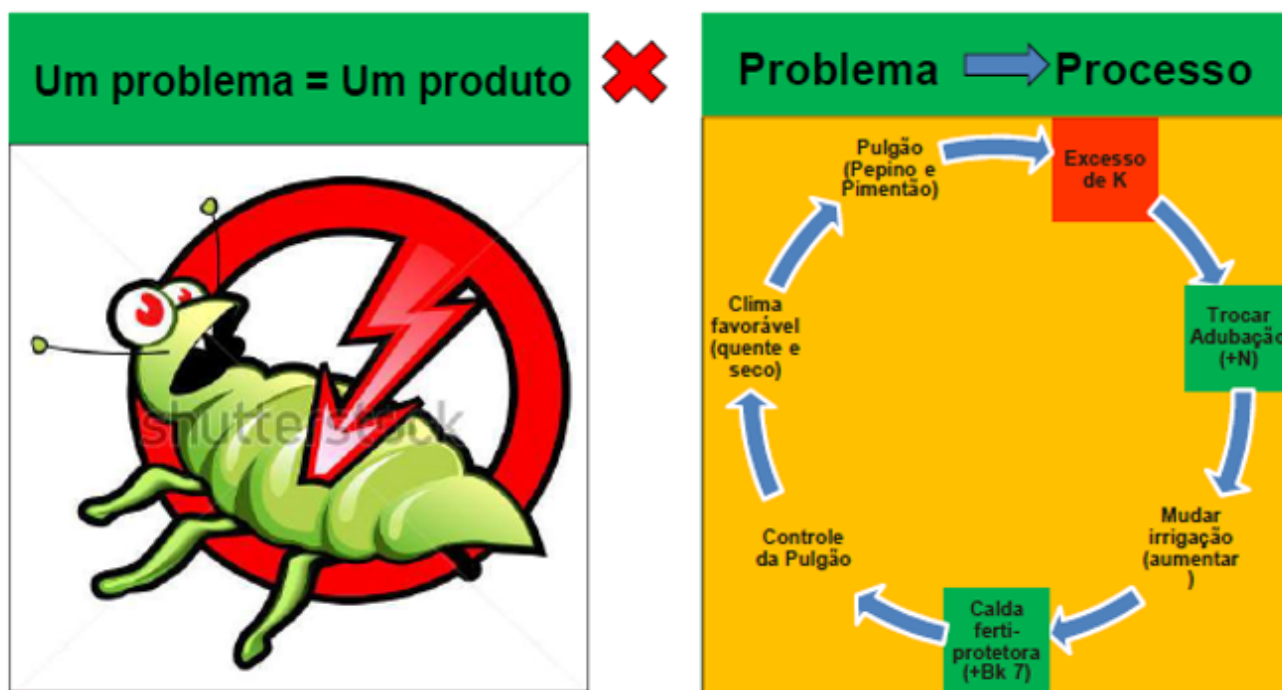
Um problema = Um produto

shutterstock

Problema Processo

Pulgão (Pepino e Pimentão)

Excesso de K

Trocar Adubação (+N)

Mudar irrigação (aumentar )

Calda ferti-protetora (+Bk 7)

Controle da Pulgão

Clima favorável (quente e seco)